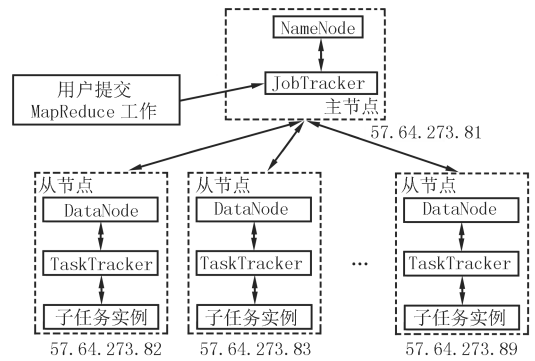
NameNode

JobTracker

主节点

用户提交
MapReduce 工作

57.64.273.81

从节点
DataNode
TaskTracker
子任务实例
57.64.273.82

从节点
DataNode
TaskTracker
子任务实例
57.64.273.83

…

从节点
DataNode
TaskTracker
子任务实例
57.64.273.89